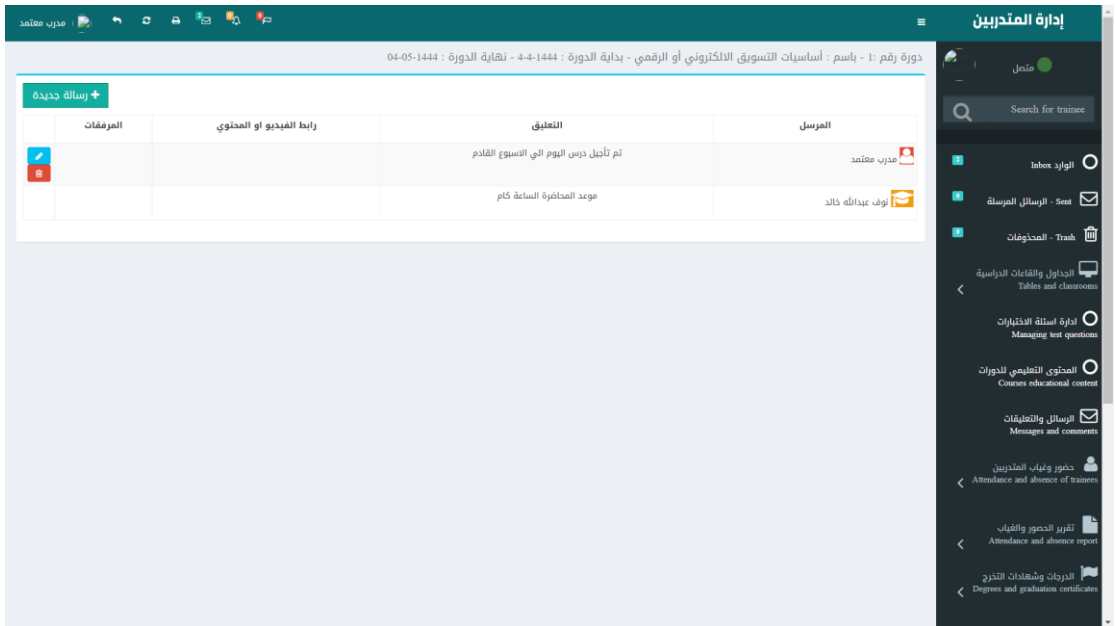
إدارة المتدربين

مدرب معتمد

متصل

Search for trainee

2 الوارد Inbox

0 Sent - الرسائل المرسلة

0 Trash - المحذوفات

الجداول والقاعات الدراسية
Tables and classrooms

ادارة اسئلة الاختبارات
Managing test questions

المحتوى التعليمي للدورات
Courses educational content

الرسائل والتعليقات
Messages and comments

حضور وغياب المتدربين
Attendance and absence of trainees

تقرير الحضور والغياب
Attendance and absence report

الدرجات وشهادات التخرج
Degrees and graduation certificates

دورة رقم :1 - باسم : أساسيات التسويق الالكتروني أو الرقمي - بداية الدورة : 1444-4-4 - نهاية الدورة : 1444-05-04

+ رسالة جديدة

| المرسل | التعليق | رابط الفيديو او المحتوى | المرفقات |
|---|---|---|---|
| مدرب معتمد | تم تأجيل درس اليوم الي الاسبوع القادم | | |
| نوف عبدالله خالد | موعد المحاضرة الساعة كام | | |